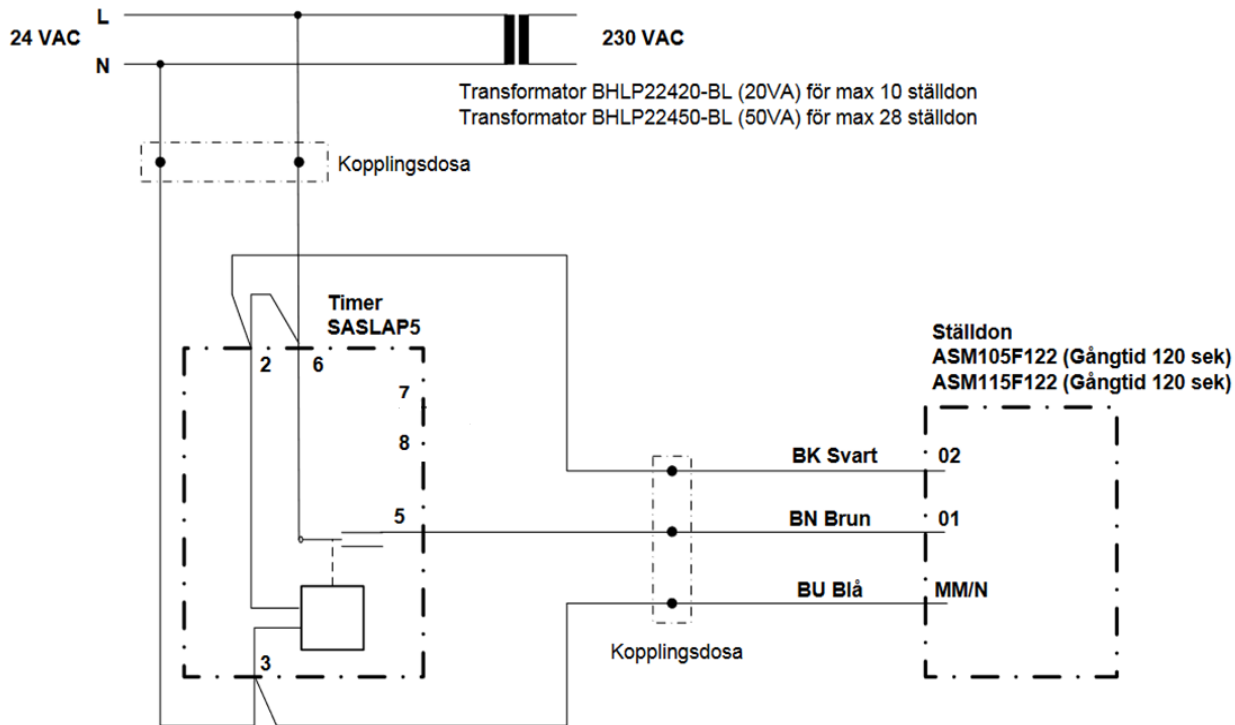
L
24 VAC
N
230 VAC

Transformator BHLP22420-BL (20VA) för max 10 ställdon
Transformator BHLP22450-BL (50VA) för max 28 ställdon

Kopplingsdosa

Timer
SASLAP5

2
6
7
8
5
3

Ställdon
ASM105F122 (Gångtid 120 sek)
ASM115F122 (Gångtid 120 sek)

BK Svart
02
BN Brun
01
BU Blå
MM/N

Kopplingsdosa